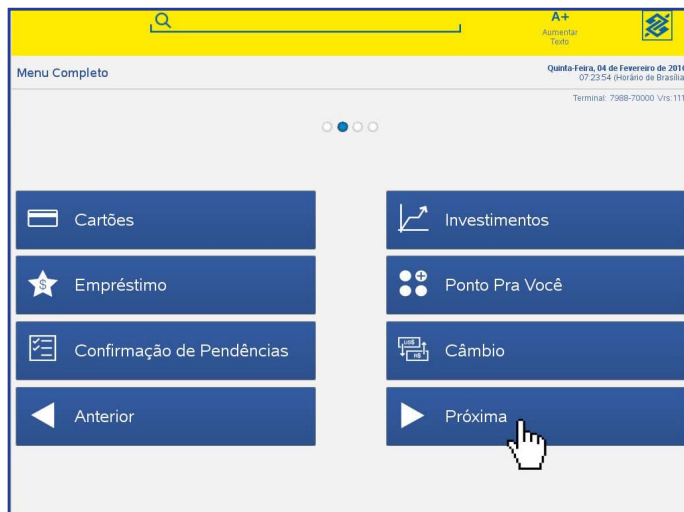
A+
Aumentar Texto

Menu Completo

Quinta-Feira, 04 de Fevereiro de 201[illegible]
07:23:54 (Horário de Brasíli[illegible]

Terminal: 7988-70000 Vrs:11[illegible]

Cartões

Investimentos

Empréstimo

Ponto Pra Você

Confirmação de Pendências

Câmbio

Anterior

Próxima